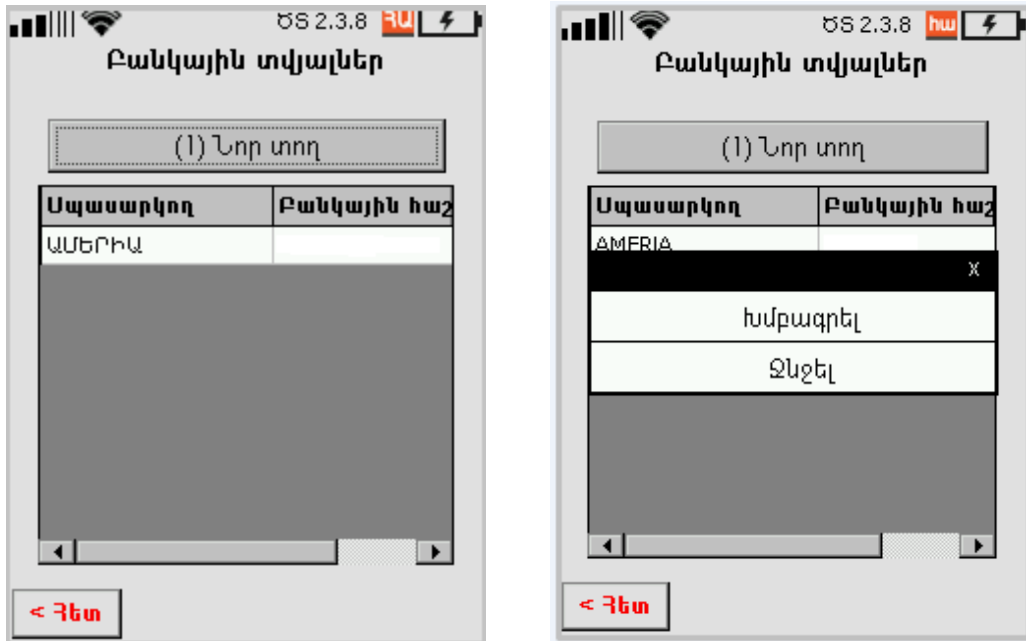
ԾՏ 2.3.8 ՀԱ

Բանկային տվյալներ

(1) Նոր տող

| Սպասարկող | Բանկային հաշ |
|---|---|
| ԱՄԵՐԻԱ | |

< Հետ

ԾՏ 2.3.8 hw

Բանկային տվյալներ

(1) Նոր տող

| Սպասարկող | Բանկային հաշ |
|---|---|
| AMERIA | |

X

Խմբագրել

Ջնջել

< Հետ